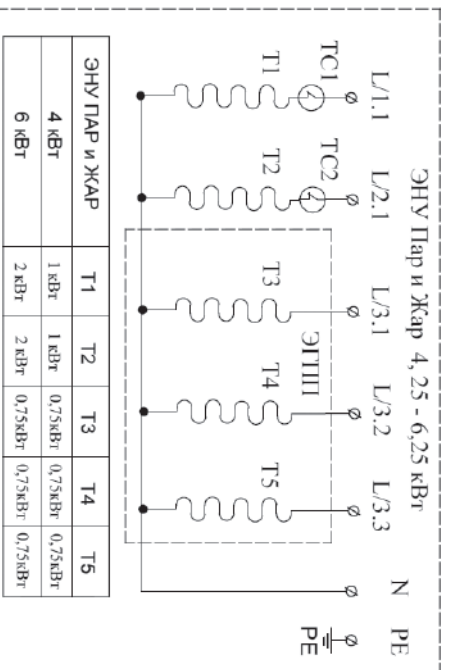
ЭНУ Пар и Жар 4, 25 - 6,25 кВт

L/1.1 L/2.1 L/3.1 L/3.2 L/3.3 N PE

ТС1 ТС2

Т1 Т2 Т3 Т4 Т5

ЭГПП

PE

| ЭНУ ПАР и ЖАР | Т1 | Т2 | Т3 | Т4 | Т5 |
|---|---|---|---|---|---|
| 4 кВт | 1 кВт | 1 кВт | 0,75кВт | 0,75кВт | 0,75кВт |
| 6 кВт | 2 кВт | 2 кВт | 0,75кВт | 0,75кВт | 0,75кВт |